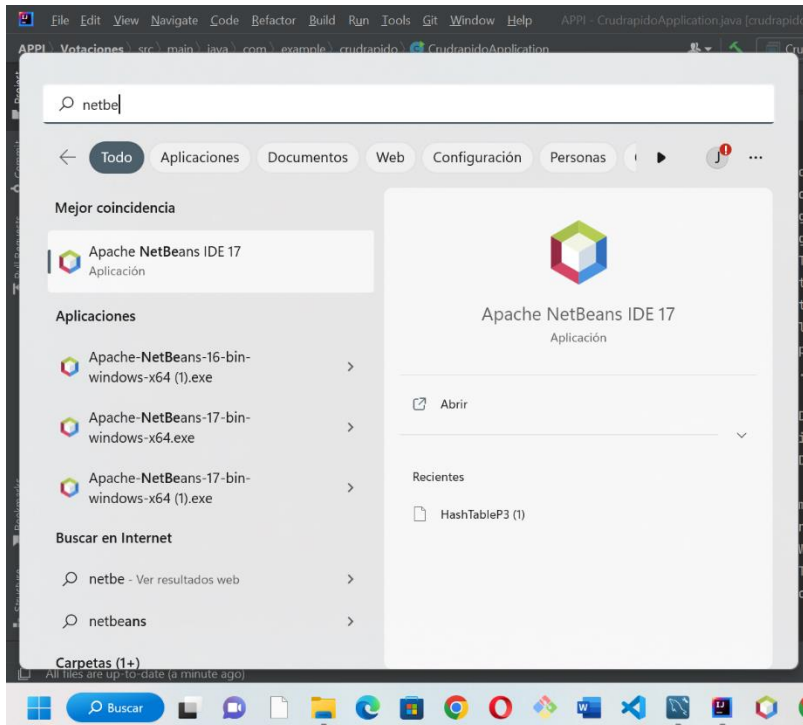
File Edit View Navigate Code Refactor Build Run Tools Git Window Help APPI - CrudrapidoApplication.java [crudrapido

APPI Votaciones src main java com example crudrapido CrudrapidoApplication

netbe

Todo Aplicaciones Documentos Web Configuración Personas

Mejor coincidencia

Apache NetBeans IDE 17
Aplicación

Aplicaciones

Apache-NetBeans-16-bin-windows-x64 (1).exe

Apache-NetBeans-17-bin-windows-x64.exe

Apache-NetBeans-17-bin-windows-x64 (1).exe

Buscar en Internet

netbe - Ver resultados web

netbeans

Carpetas (1+)

Apache NetBeans IDE 17
Aplicación

Abrir

Recientes

HashTableP3 (1)

All files are up-to-date (a minute ago)

Buscar